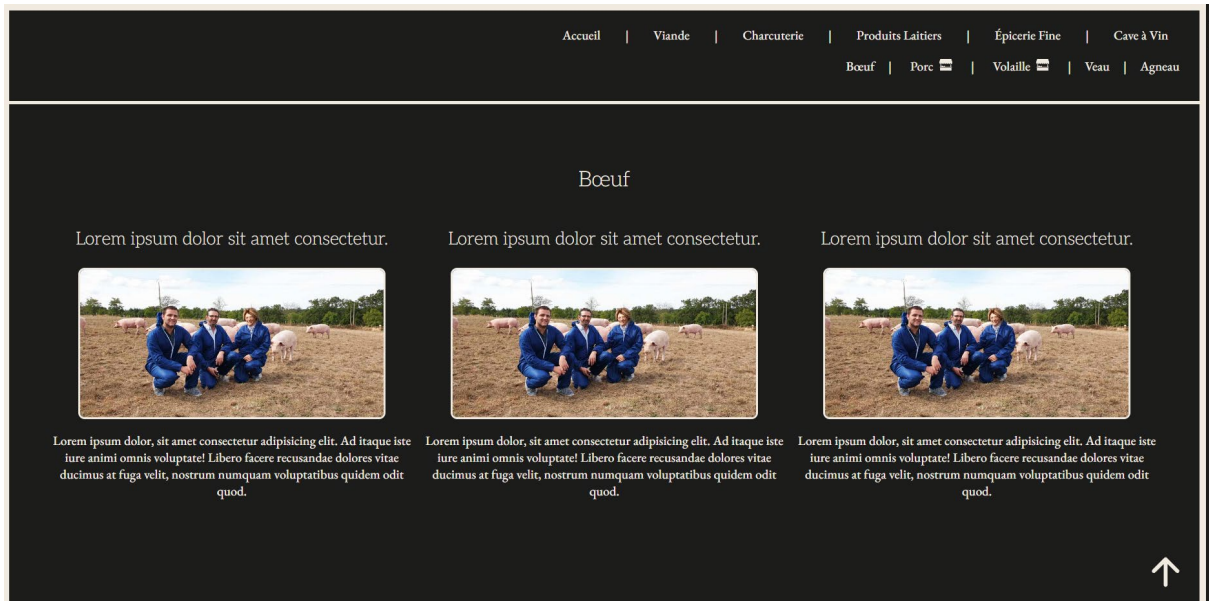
Accueil | Viande | Charcuterie | Produits Laitiers | Épicerie Fine | Cave à Vin

Bœuf | Porc | Volaille | Veau | Agneau

Bœuf

Lorem ipsum dolor sit amet consectetur.

Lorem ipsum dolor, sit amet consectetur adipisicing elit. Ad itaque iste iure animi omnis voluptate! Libero facere recusandae dolores vitae ducimus at fuga velit, nostrum numquam voluptatibus quidem odit quod.

Lorem ipsum dolor sit amet consectetur.

Lorem ipsum dolor, sit amet consectetur adipisicing elit. Ad itaque iste iure animi omnis voluptate! Libero facere recusandae dolores vitae ducimus at fuga velit, nostrum numquam voluptatibus quidem odit quod.

Lorem ipsum dolor sit amet consectetur.

Lorem ipsum dolor, sit amet consectetur adipisicing elit. Ad itaque iste iure animi omnis voluptate! Libero facere recusandae dolores vitae ducimus at fuga velit, nostrum numquam voluptatibus quidem odit quod.